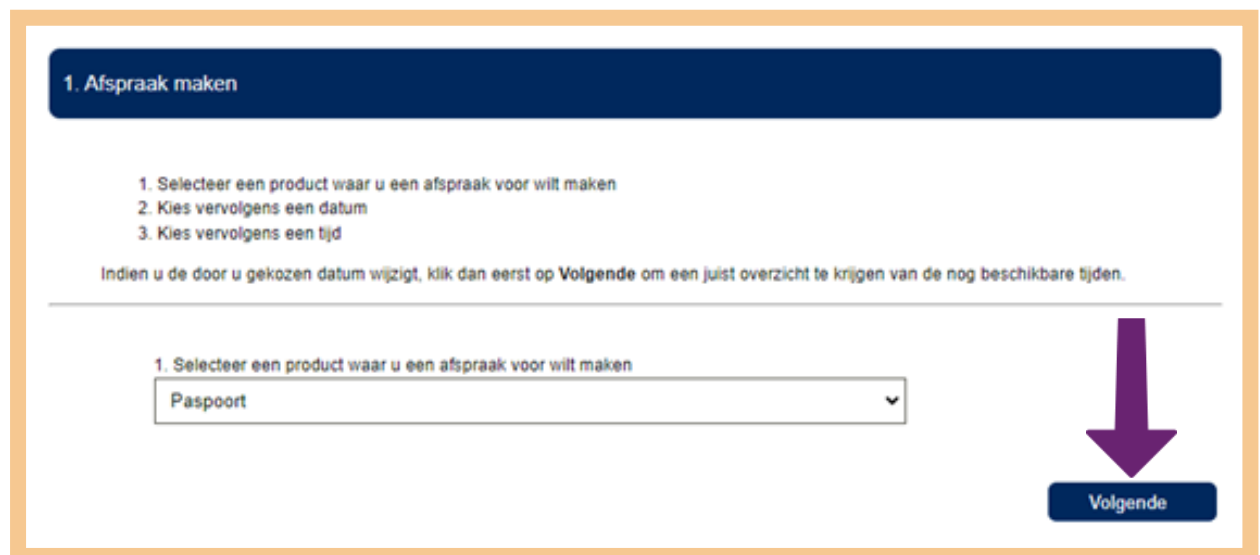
1. Afspraak maken

1. Selecteer een product waar u een afspraak voor wilt maken
2. Kies vervolgens een datum
3. Kies vervolgens een tijd

Indien u de door u gekozen datum wijzigt, klik dan eerst op **Volgende** om een juist overzicht te krijgen van de nog beschikbare tijden.

1. Selecteer een product waar u een afspraak voor wilt maken

Paspoort

Volgende